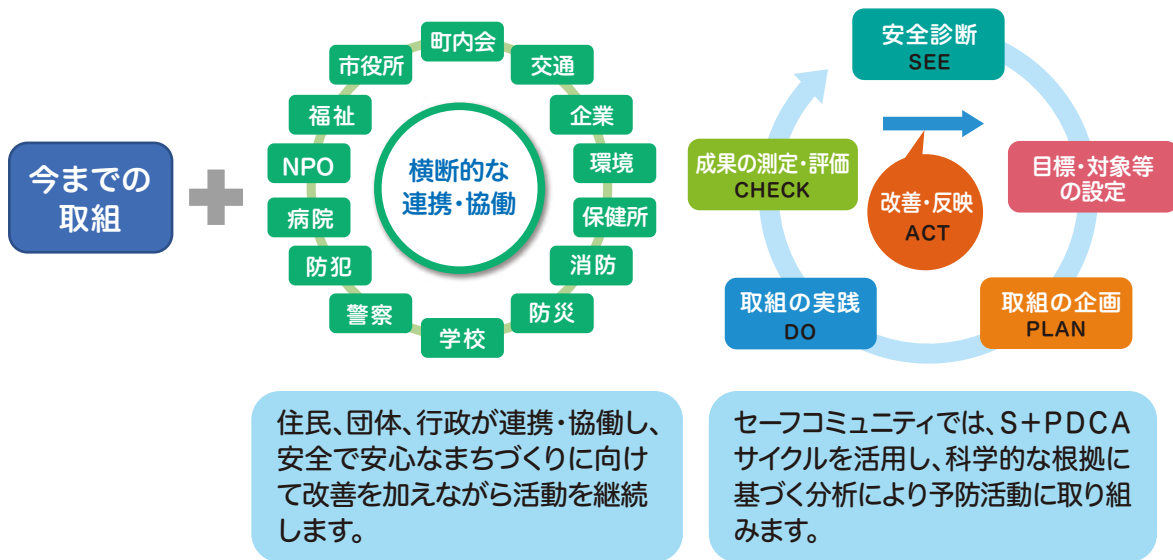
今までの取組

町内会
交通
企業
環境
保健所
消防
防災
学校
警察
防犯
病院
NPO
福祉
市役所

横断的な連携・協働

安全診断
SEE

目標・対象等の設定

取組の企画
PLAN

取組の実践
DO

成果の測定・評価
CHECK

改善・反映
ACT

住民、団体、行政が連携・協働し、安全で安心なまちづくりに向けて改善を加えながら活動を継続します。

セーフコミュニティでは、S＋PDCAサイクルを活用し、科学的な根拠に基づく分析により予防活動に取り組みます。